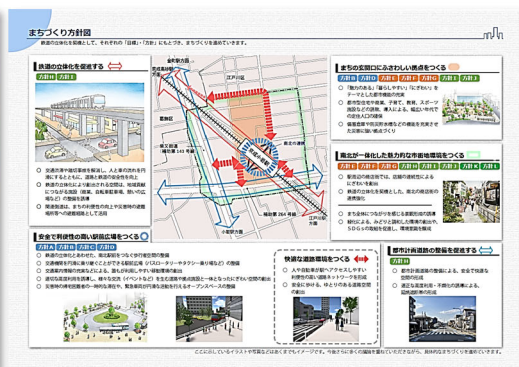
まちづくり方針図

鉄道の立体化を契機として、それぞれの「目標」・「方針」にもとづき、まちづくりを進めていきます。

鉄道の立体化を促進する

方針Ⅱ 方針Ⅲ

○ 交通渋滞や踏切事故を解消し、人と車の流れを円滑にすることにより、道路と鉄道の安全性を向上
○ 鉄道の立体化により創出される空間は、地域資産につながる施設（歩道、自転車駐車場、潤いのある場など）の整備を誘導
○ 関連施設は、まちの利便性の向上や災害時の避難場所等への避難経路として活用

まちの玄関口にふさわしい拠点をつくる

方針Ⅰ 方針Ⅱ 方針Ⅲ 方針Ⅳ 方針Ⅴ 方針Ⅵ

○ 「魅力のある」「暮らしやすい」「にぎわい」をテーマとした都市機能の充実
○ 都市型住宅や商業、子育て、教育、スポーツ施設などの誘致、導入により、地区と中心での定住人口の確保
○ 複数交通や防災拠点などの機能を充実させた玄関口強い拠点づくり

南北が一体化した魅力的な市街地環境をつくる

方針Ⅰ 方針Ⅱ 方針Ⅲ 方針Ⅳ 方針Ⅴ 方針Ⅵ

○ 駅周辺の商店街では、店舗の連続性によるにぎわいを創出
○ 鉄道の立体化を契機とした、南北の商店街の連携強化
○ まち全体につながりを感じる景観的な印象の形成
○ 緑化による、みどりと調和した快適な都市環境の形成、SDGsの取組みを促進し、環境共生のまちづくり

安全で利便性の高い駅前広場をつくる

方針Ⅰ 方針Ⅱ 方針Ⅲ 方針Ⅳ 方針Ⅴ 方針Ⅵ

○ 鉄道の立体化にあわせた、南北駅前をつなぐ歩行者空間の整備
○ 交通機能を円滑に使い分けることができる駅前広場（バスロータリーやタクシー乗り場など）の整備
○ 交通案内情報の充実などによる、誰もが利用しやすい駅前環境の創出
○ 緑化環境等を取り入れた景観形成、様々な交流（イベントなど）を生む空間や商店街区と一体となったにぎわい空間の創出
○ 災害時の帰宅困難者の一時的な滞在や、緊急車両が円滑な活動を行えるオープンスペースの整備

快適な道路環境をつくる

方針Ⅰ 方針Ⅲ

○ 人や自転車が駅へアクセスしやすい利便性の高い道路ネットワークを形成
○ 安全に歩ける、ゆとりのある道路空間の創出

都市計画道路の整備を促進する

方針Ⅲ

○ 都市計画道路の整備による、安全で快適な空間の形成
○ 適正な道路計画、不燃化の推進による、延焼遮断帯の形成

赤羽台の杜
都市計画線 石神井
赤羽
江戸川線
環状道路 263号線
葛飾区
環状道路 175号
駅
小岩駅方面
補助第 264 号線
江戸川区方面
旧江戸川

ここに示しているイラストや写真などは、あくまでもイメージです。今後さらに多くの議論を重ねていただきながら、具体的なまちづくりを進めていきます。